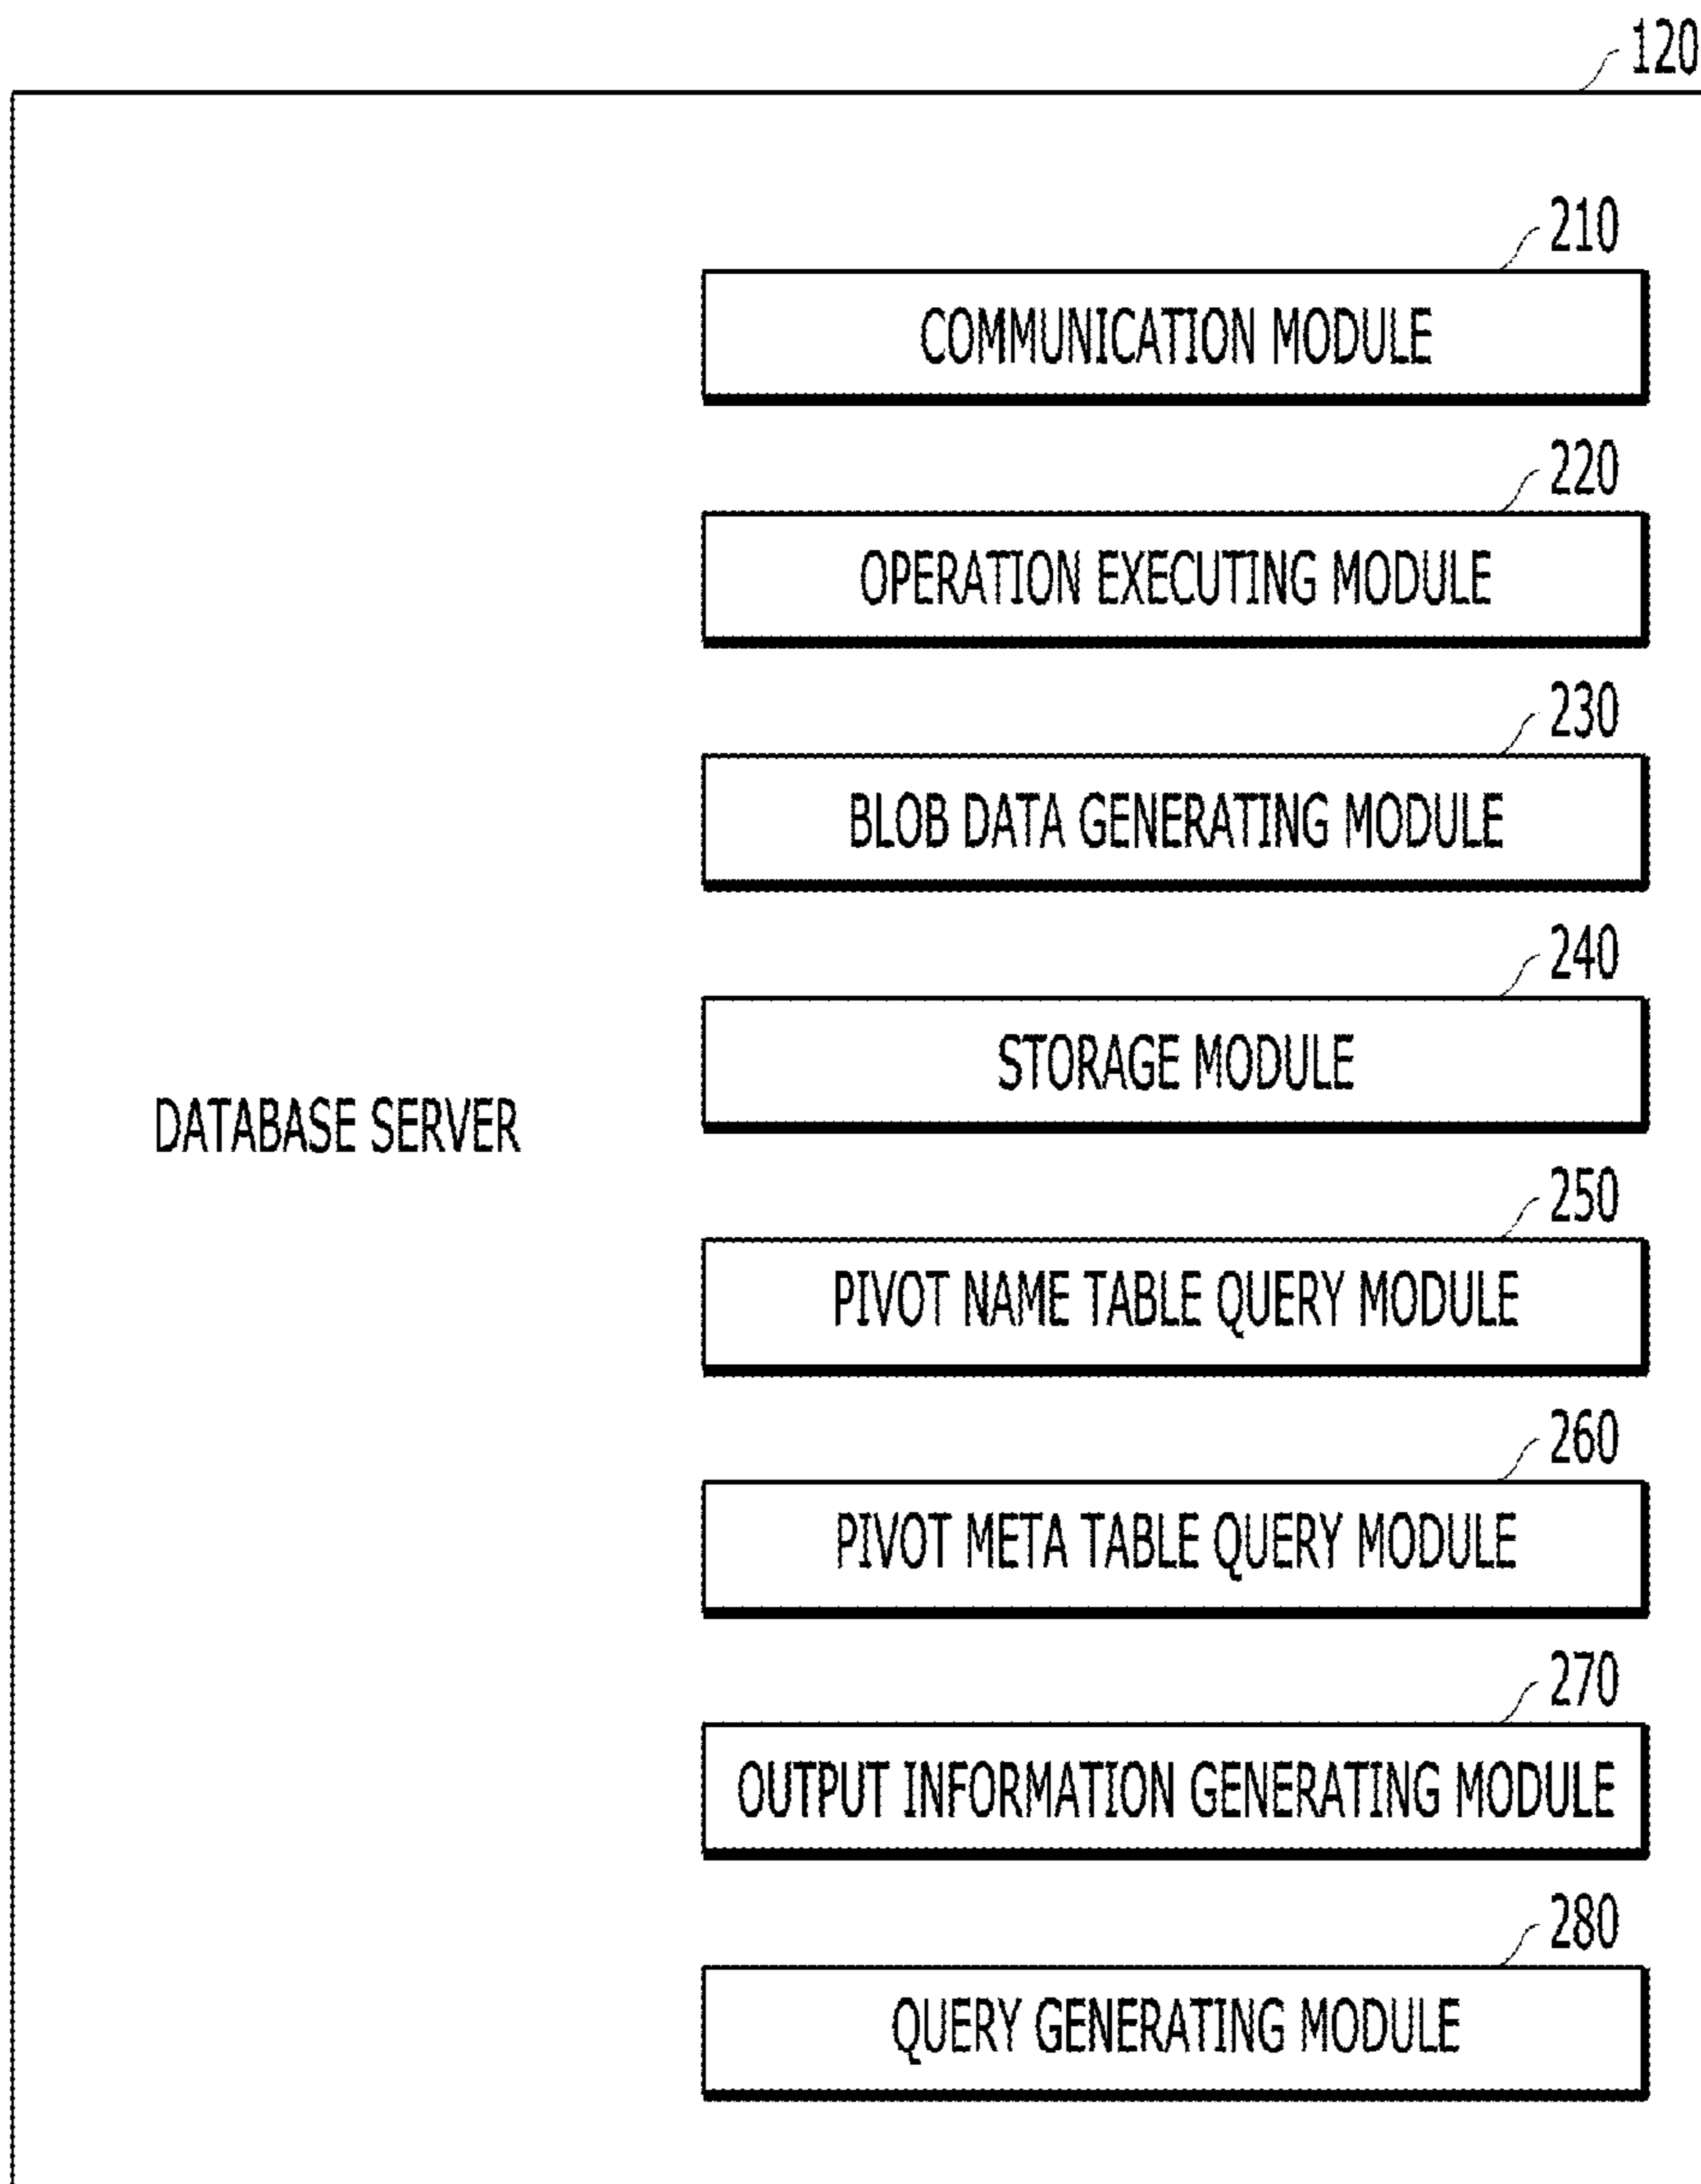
120

DATABASE SERVER

210

COMMUNICATION MODULE

220

OPERATION EXECUTING MODULE

230

BLOB DATA GENERATING MODULE

240

STORAGE MODULE

250

PIVOT NAME TABLE QUERY MODULE

260

PIVOT META TABLE QUERY MODULE

270

OUTPUT INFORMATION GENERATING MODULE

280

QUERY GENERATING MODULE